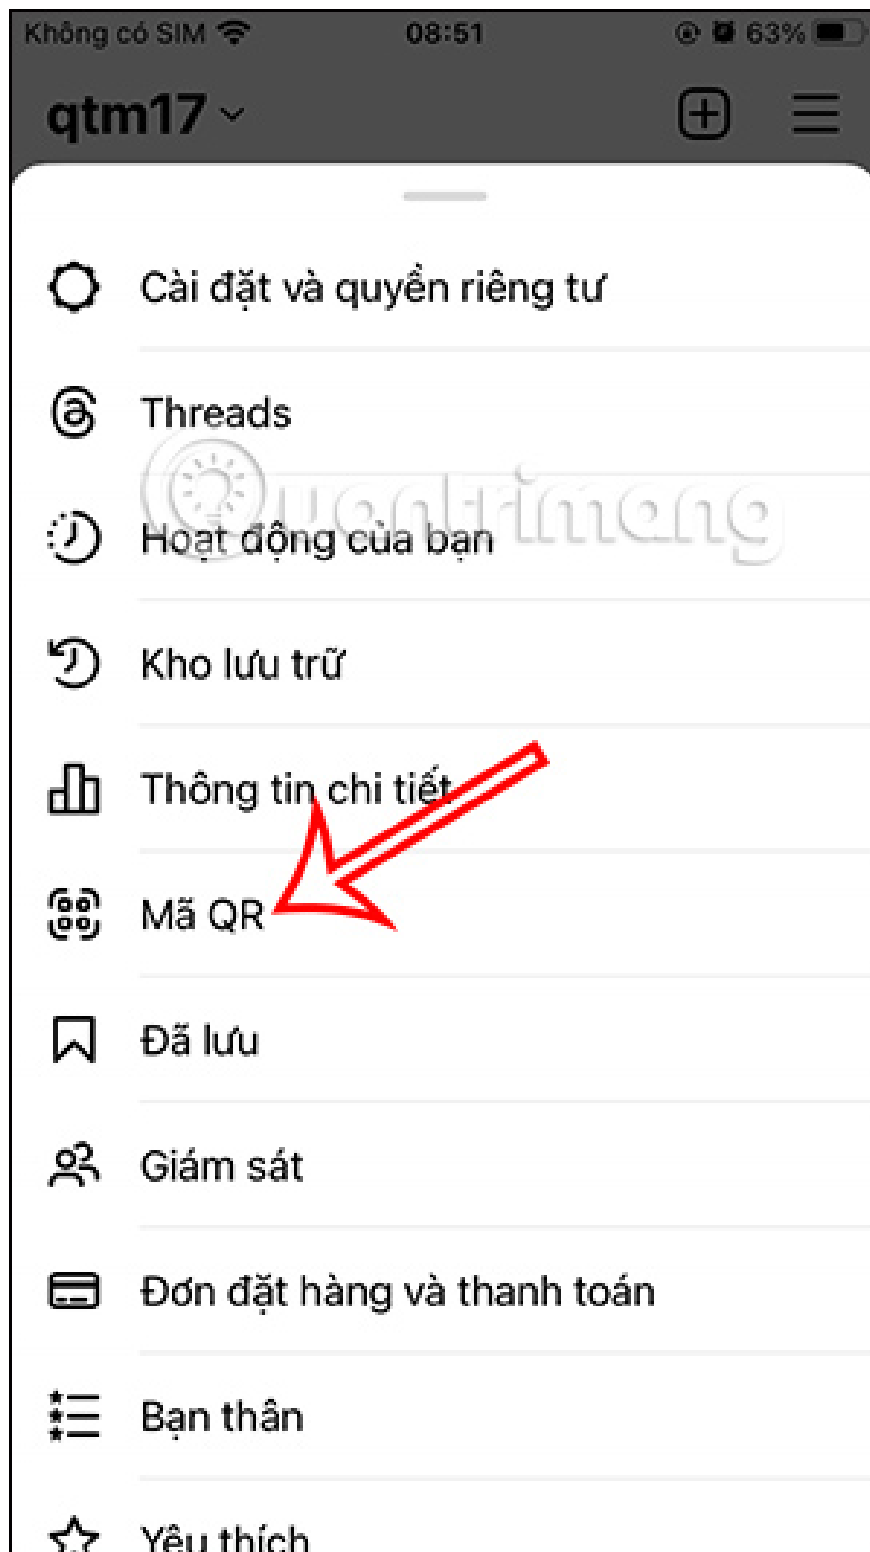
Không có SIM 08:51 63%

qtm17

Cài đặt và quyền riêng tư

Threads

Hoạt động của bạn

quantrimang

Kho lưu trữ

Thông tin chi tiết

Mã QR

Đã lưu

Giám sát

Đơn đặt hàng và thanh toán

Bạn thân

Yêu thích